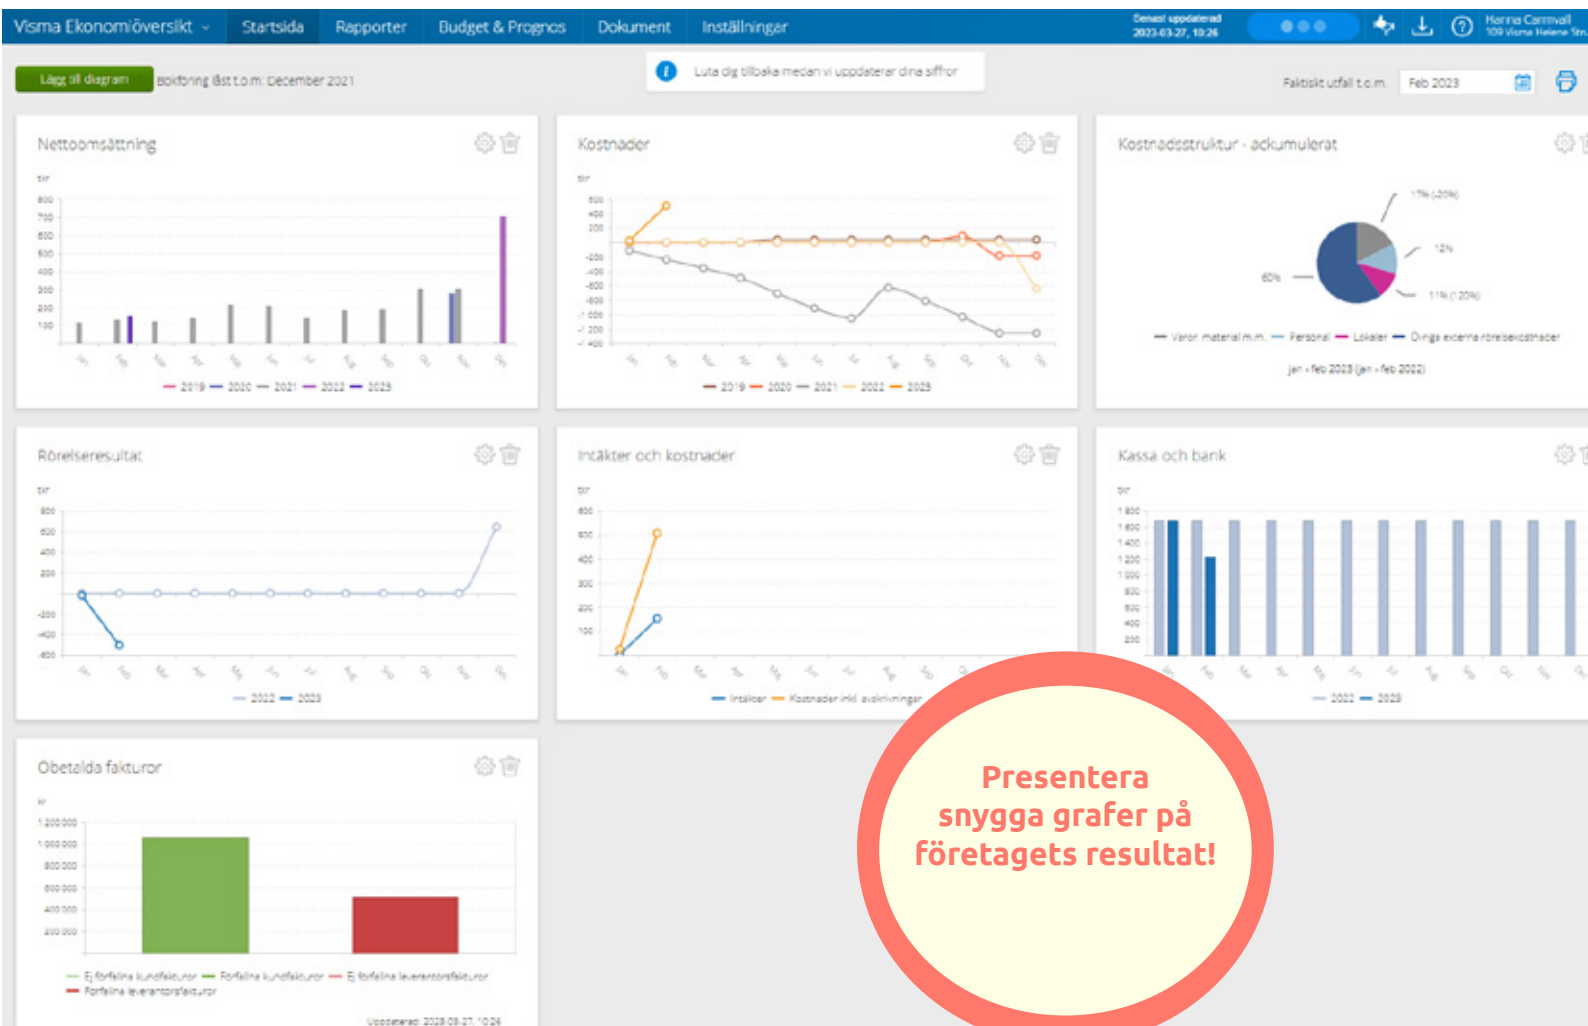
Visma Ekonomiöversikt Startsida Rapporter Budget & Prognos Dokument Inställningar

Senast uppdaterad 2023-03-27, 10:26

Hanna Cornvall
109 Visma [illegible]

Lägg till diagram Bokföring låst t.o.m. December 2021

Luta dig tillbaka medan vi uppdaterar dina siffror

Faktiskt utfall t.o.m. Feb 2023

Nettoomsättning

tkr

800 700 600 500 400 300 200 100

2019 2020 2021 2022 2023

Kostnader

tkr

600 400 200 -200 -400 -600 -800 -1 000 -1 200 -1 400

2019 2020 2021 2022 2023

Kostnadsstruktur - ackumulerat

17% (-20%)

12%

60%

11% (120%)

Varor, material m.m. Personal Lokaler Övriga externa rörelsekostnader

jan - feb 2023 (jan - feb 2022)

Rörelseresultat

tkr

800 600 400 200 -200 -400 -600

2022 2023

Intäkter och kostnader

tkr

600 500 400 300 200 100

Intäkter Kostnader inkl avskrivningar

Kassa och bank

tkr

1 800 1 600 1 400 1 200 1 000 800 600 400 200

2022 2023

Obetalda fakturor

kr

1 200 000 1 000 000 800 000 600 000 400 000 200 000

Ej förfallna kundfakturor Förfallna kundfakturor Ej förfallna leverantörsfakturor Förfallna leverantörsfakturor

Uppdaterad: 2023-03-27, 10:24

Presentera snygga grafer på företagets resultat!